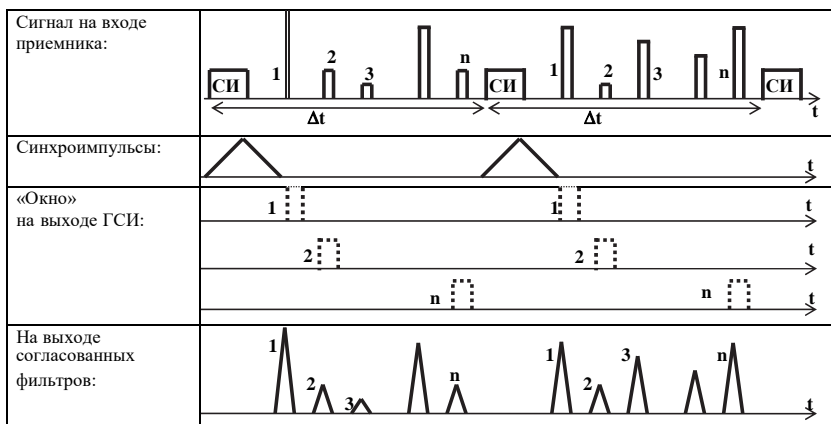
| Сигнал на входе приемника: | СИ 1 2 3 n СИ 1 2 3 n СИ t Δt Δt |
|---|---|
| Синхроимпульсы: | t |
| «Окно» на выходе ГСИ: | 1 1 t 2 2 t n n t |
| На выходе согласованных фильтров: | 1 2 3 n 1 2 3 n t |